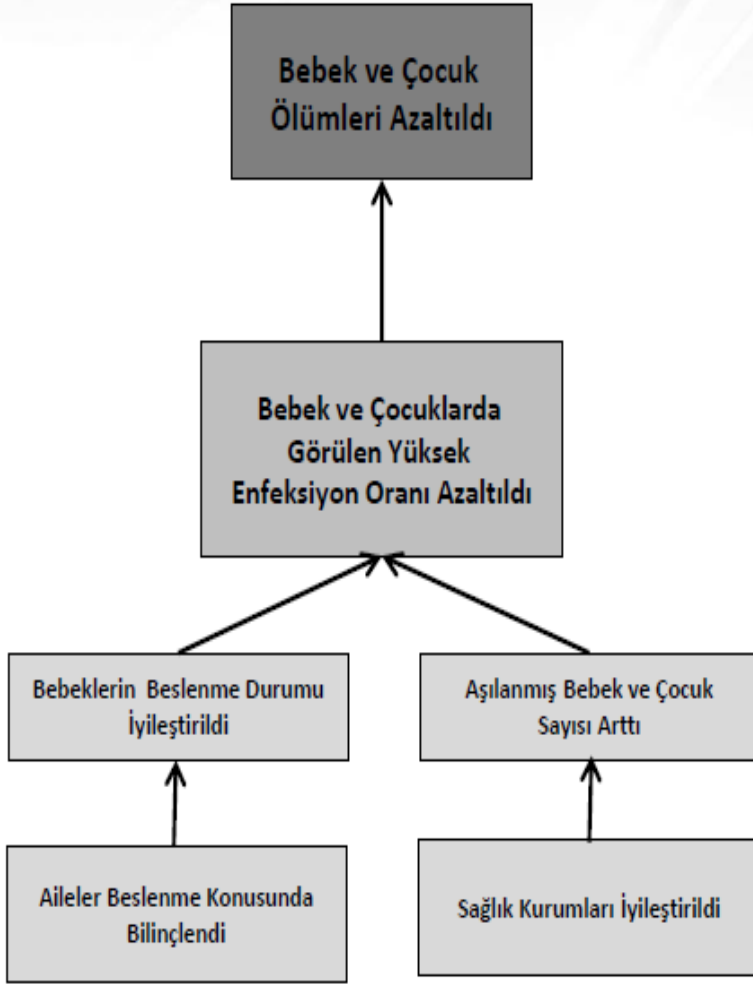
Bebek ve Çocuk Ölümleri Azaltıldı

Bebek ve Çocuklarda Görülen Yüksek Enfeksiyon Oranı Azaltıldı

Bebeklerin Beslenme Durumu İyileştirildi

Aşılanmış Bebek ve Çocuk Sayısı Arttı

Aileler Beslenme Konusunda Bilinçlendi

Sağlık Kurumları İyileştirildi